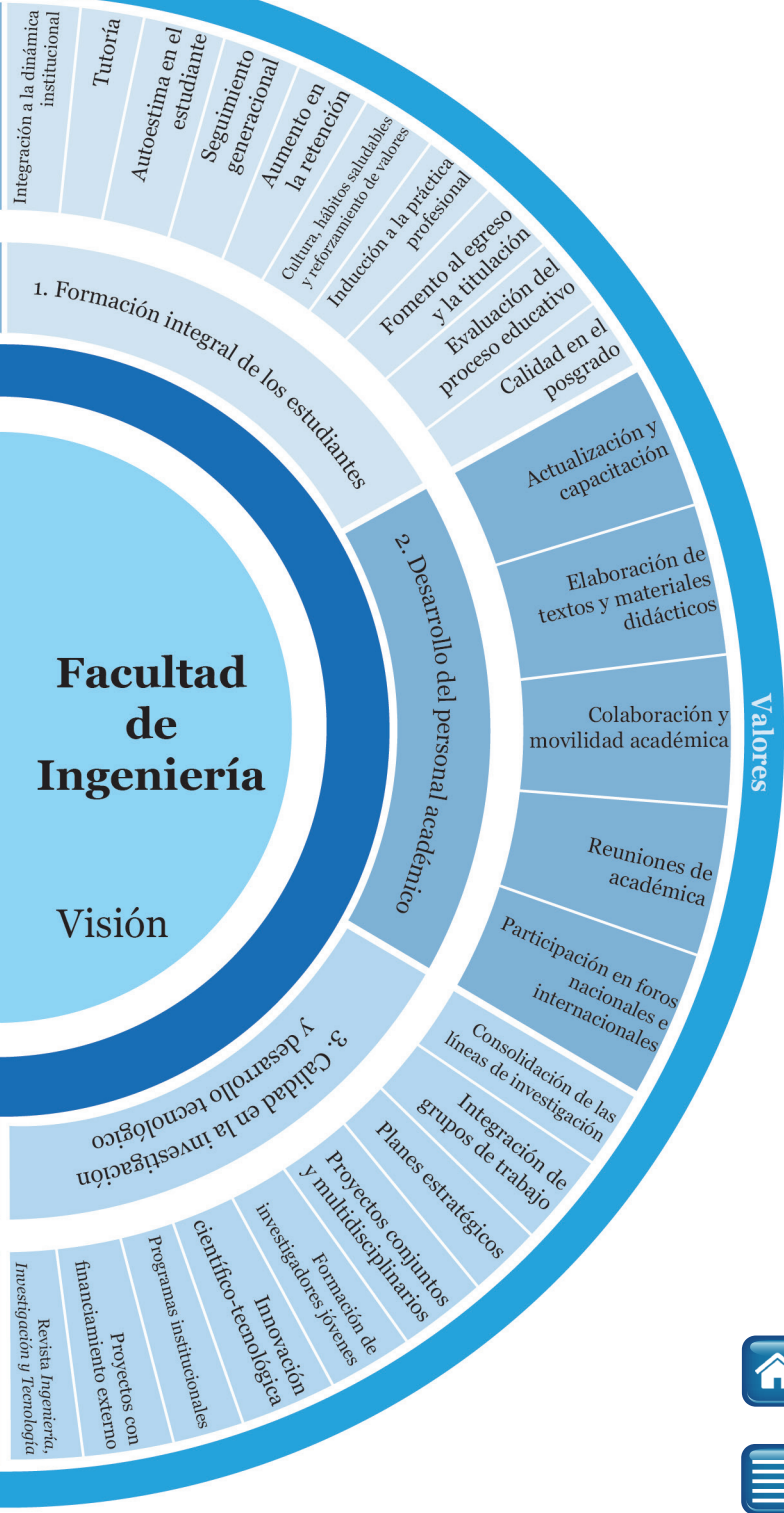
Integración a la dinámica institucional

Tutoría

Autoestima en el estudiante

Seguimiento generacional

Aumento en la retención

Cultura, hábitos saludables y reforzamiento de valores

Inducción a la práctica profesional

Fomento al egreso y la titulación

Evaluación del proceso educativo

Calidad en el posgrado

1. Formación integral de los estudiantes

Actualización y capacitación

Elaboración de textos y materiales didácticos

Colaboración y movilidad académica

Reuniones de académica

Participación en foros nacionales e internacionales

2. Desarrollo del personal académico

Valores

Facultad de Ingeniería

Visión

3. Calidad en la investigación y desarrollo tecnológico

Consolidación de las líneas de investigación

Integración de grupos de trabajo

Planes estratégicos

Proyectos conjuntos y multidisciplinarios

Formación de investigadores jóvenes

Innovación científico-tecnológica

Programas institucionales

Proyectos con financiamiento externo

Revista Ingeniería, Investigación y Tecnología